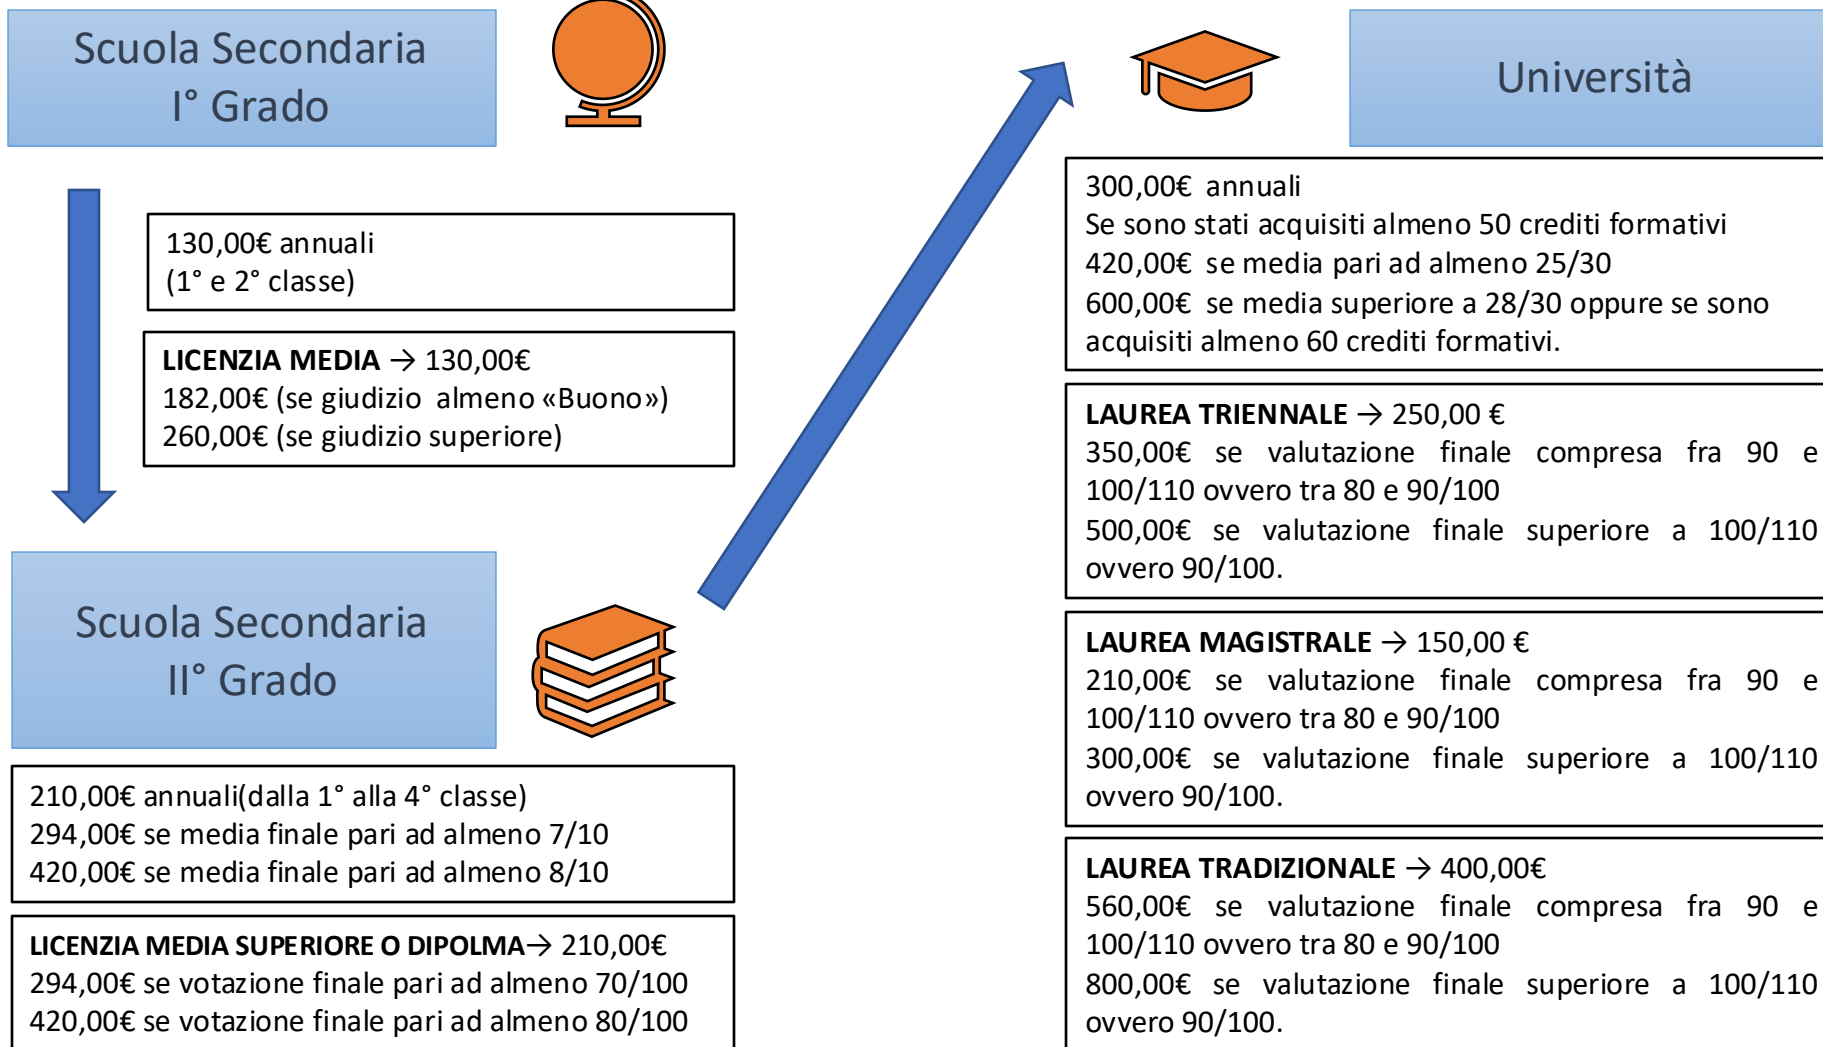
Scuola Secondaria
I° Grado

130,00€ annuali
(1° e 2° classe)

**LICENZIA MEDIA** → 130,00€
182,00€ (se giudizio almeno «Buono»)
260,00€ (se giudizio superiore)

Scuola Secondaria
II° Grado

210,00€ annuali(dalla 1° alla 4° classe)
294,00€ se media finale pari ad almeno 7/10
420,00€ se media finale pari ad almeno 8/10

**LICENZIA MEDIA SUPERIORE O DIPOLMA**→ 210,00€
294,00€ se votazione finale pari ad almeno 70/100
420,00€ se votazione finale pari ad almeno 80/100

Università

300,00€ annuali
Se sono stati acquisiti almeno 50 crediti formativi
420,00€ se media pari ad almeno 25/30
600,00€ se media superiore a 28/30 oppure se sono acquisiti almeno 60 crediti formativi.

**LAUREA TRIENNALE** → 250,00 €
350,00€ se valutazione finale compresa fra 90 e 100/110 ovvero tra 80 e 90/100
500,00€ se valutazione finale superiore a 100/110 ovvero 90/100.

**LAUREA MAGISTRALE** → 150,00 €
210,00€ se valutazione finale compresa fra 90 e 100/110 ovvero tra 80 e 90/100
300,00€ se valutazione finale superiore a 100/110 ovvero 90/100.

**LAUREA TRADIZIONALE** → 400,00€
560,00€ se valutazione finale compresa fra 90 e 100/110 ovvero tra 80 e 90/100
800,00€ se valutazione finale superiore a 100/110 ovvero 90/100.